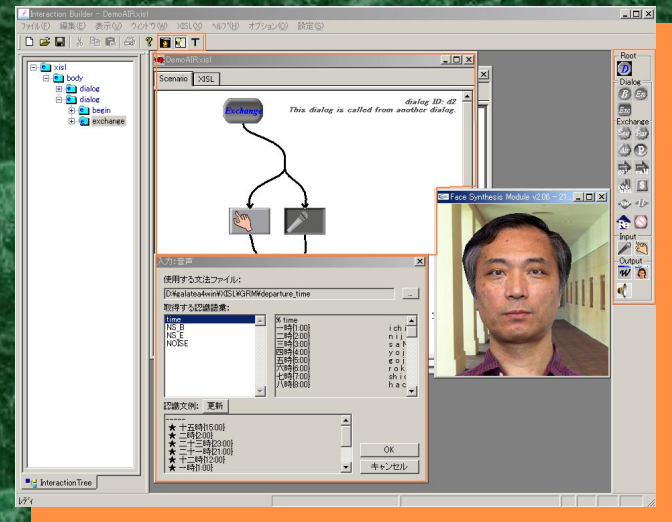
Interaction Builder – DemoAIR.xisl

ファイル(F) 編集(E) 表示(V) ウィンドウ(W) XISL ヘルプ(H) オプション(O) 設定(S)

T

xisl
body
dialog
dialog
begin
exchange

InteractionTree

レディ

DemoAIR.xisl

Scenario XISL

Exchange

dialog ID: d2
This dialog is called from another dialog.

入力:音声

使用する文法ファイル:
D:¥galatea4win¥XISL¥GRM¥departure_time

取得する認識語彙:
time
NS_B
NS_E
NOISE

% time
一時[1:00] ichi
二時[2:00] nij
三時[3:00] sa
四時[4:00] yoj
五時[5:00] goj
六時[6:00] rok
七時[7:00] shic
八時[8:00] hac

認識文例: 更新

★ 十五時[15:00]
★ 二時[2:00]
★ 二十三時[23:00]
★ 二十一時[21:00]
★ 十二時[12:00]
★ 一時[1:00]

OK
キャンセル

Face Synthesis Module v2.06 – 21

Root
Dialog
Exchange
Input
Output